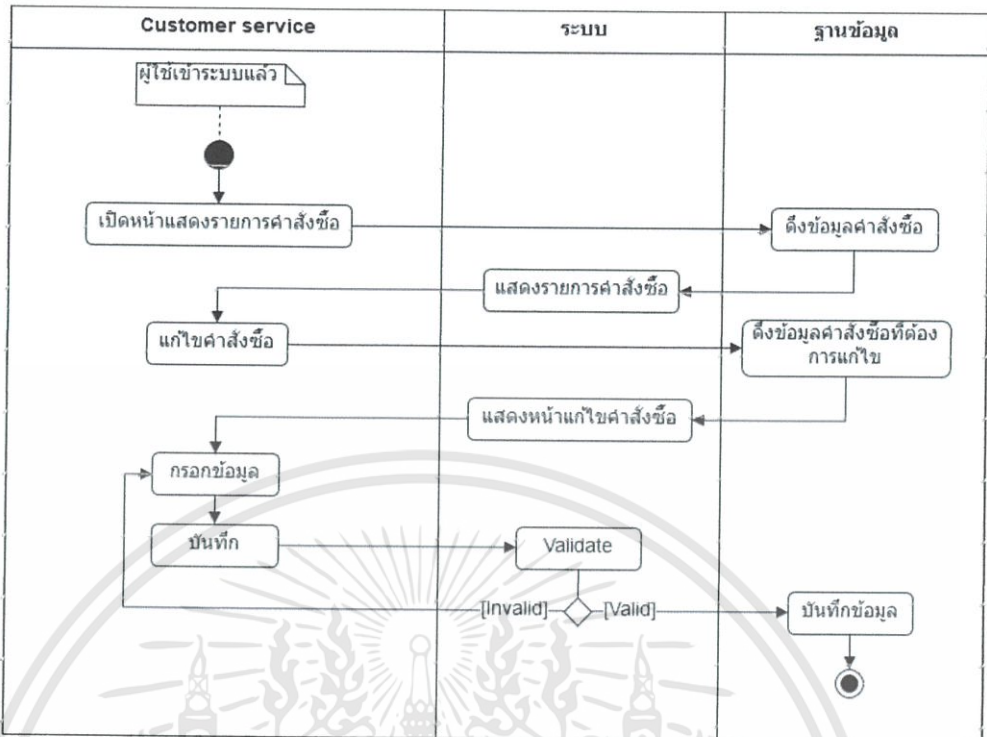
| Customer service | ระบบ | ฐานข้อมูล |
|---|---|---|

ผู้ใช้เข้าระบบแล้ว

เปิดหน้าแสดงรายการคำสั่งซื้อ

ดึงข้อมูลคำสั่งซื้อ

แสดงรายการคำสั่งซื้อ

แก้ไขคำสั่งซื้อ

ดึงข้อมูลคำสั่งซื้อที่ต้องการแก้ไข

แสดงหน้าแก้ไขคำสั่งซื้อ

กรอกข้อมูล

บันทึก

Validate

[Invalid]

[Valid]

บันทึกข้อมูล